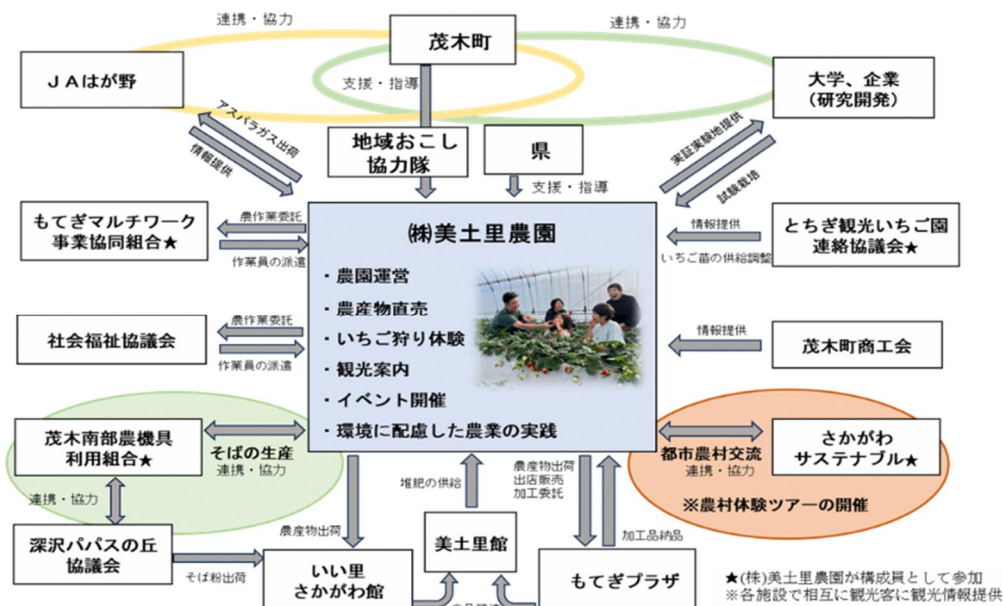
連携・協力

茂木町

連携・協力

支援・指導

ＪＡはが野

大学、企業
（研究開発）

アスパラガス出荷

情報提供

地域おこし
協力隊

県

実証実験地提供

試験栽培

支援・指導

もてぎマルチワーク
事業協同組合★

農作業委託

作業員の派遣

㈱美土里農園

情報提供

いちご苗の供給調整

とちぎ観光いちご園
連絡協議会★

・農園運営

・農産物直売

・いちご狩り体験

・観光案内

・イベント開催

・環境に配慮した農業の実践

社会福祉協議会

農作業委託

作業員の派遣

情報提供

茂木町商工会

茂木南部農機具
利用組合★

そばの生産
連携・協力

都市農村交流
連携・協力

さかがわ
サステナブル★

※農村体験ツアーの開催

連携・協力

堆肥の供給

農産物出荷
出店販売
加工委託

深沢パパスの丘
協議会

農産物出荷

美土里館

加工品納品

そば粉出荷

いい里
さかがわ館

もてぎプラザ

★(株)美土里農園が構成員として参加
※各施設で相互に観光客に観光情報提供